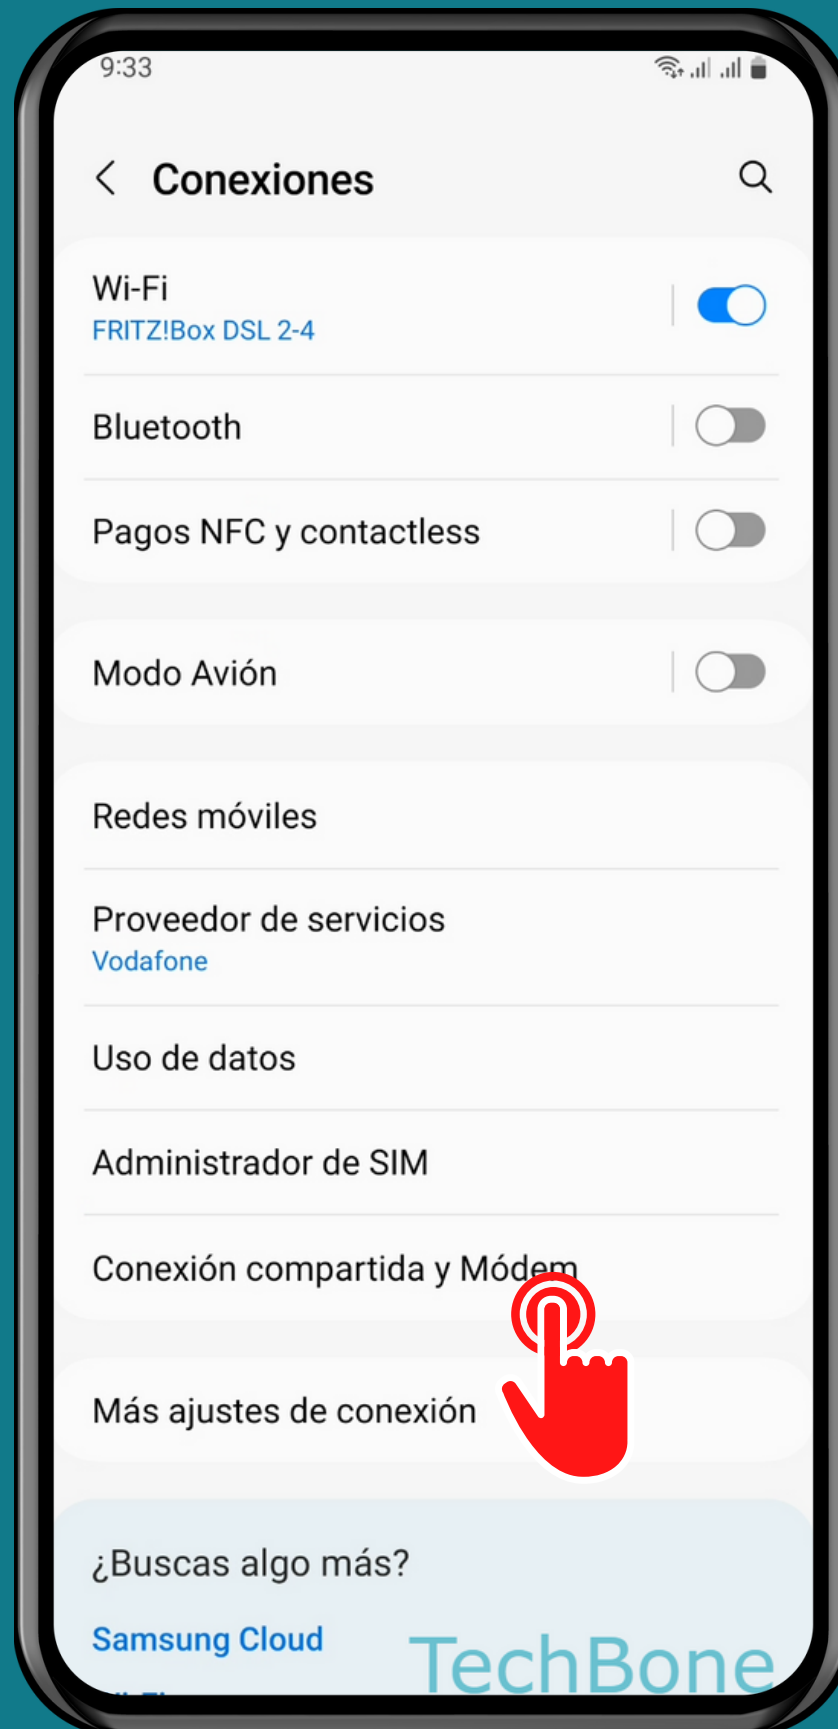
9:33

Conexiones

Wi-Fi
FRITZ!Box DSL 2-4

Bluetooth

Pagos NFC y contactless

Modo Avión

Redes móviles

Proveedor de servicios
Vodafone

Uso de datos

Administrador de SIM

Conexión compartida y Módem

Más ajustes de conexión

¿Buscas algo más?

Samsung Cloud

TechBone